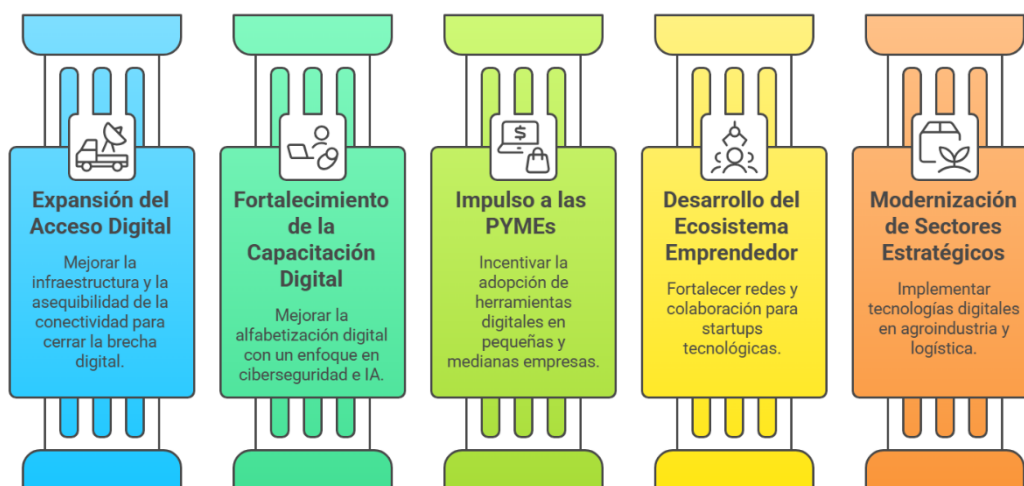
Expansión del Acceso Digital

Mejorar la infraestructura y la asequibilidad de la conectividad para cerrar la brecha digital.

Fortalecimiento de la Capacitación Digital

Mejorar la alfabetización digital con un enfoque en ciberseguridad e IA.

Impulso a las PYMEs

Incentivar la adopción de herramientas digitales en pequeñas y medianas empresas.

Desarrollo del Ecosistema Emprendedor

Fortalecer redes y colaboración para startups tecnológicas.

Modernización de Sectores Estratégicos

Implementar tecnologías digitales en agroindustria y logística.